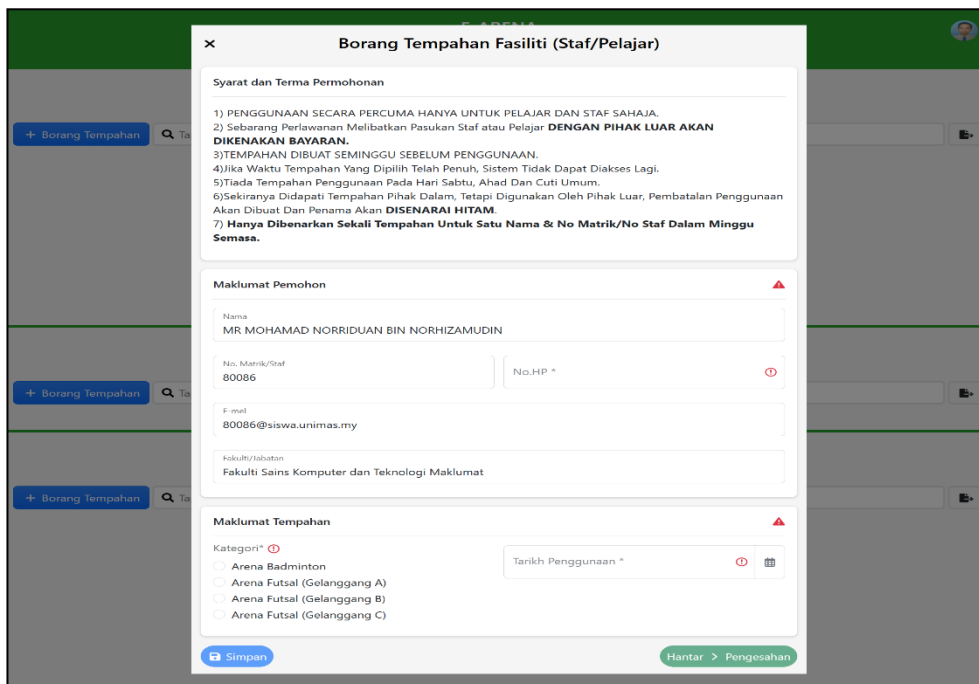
E-ARENA

× Borang Tempahan Fasiliti (Staf/Pelajar)

Syarat dan Terma Permohonan

1) PENGGUNAAN SECARA PERCUMA HANYA UNTUK PELAJAR DAN STAF SAHAJA.
2) Sebarang Perlawanan Melibatkan Pasukan Staf atau Pelajar **DENGAN PIHAK LUAR AKAN DIKENAKAN BAYARAN.**
3)TEMPAHAN DIBUAT SEMINGGU SEBELUM PENGGUNAAN.
4)Jika Waktu Tempahan Yang Dipilih Telah Penuh, Sistem Tidak Dapat Diakses Lagi.
5)Tiada Tempahan Penggunaan Pada Hari Sabtu, Ahad Dan Cuti Umum.
6)Sekiranya Didapati Tempahan Pihak Dalam, Tetapi Digunakan Oleh Pihak Luar, Pembatalan Penggunaan Akan Dibuat Dan Penama Akan **DISENARAI HITAM**.
7) **Hanya Dibenarkan Sekali Tempahan Untuk Satu Nama & No Matrik/No Staf Dalam Minggu Semasa.**

Maklumat Pemohon

Nama
MR MOHAMAD NORRIDUAN BIN NORHIZAMUDIN

No. Matrik/Staf
80086

No.HP *

E-mel
80086@siswa.unimas.my

Fakulti/Jabatan
Fakulti Sains Komputer dan Teknologi Maklumat

Maklumat Tempahan

Kategori*
Arena Badminton
Arena Futsal (Gelanggang A)
Arena Futsal (Gelanggang B)
Arena Futsal (Gelanggang C)

Tarikh Penggunaan *

+ Borang Tempahan
Ta
+ Borang Tempahan
Ta
+ Borang Tempahan
Ta

Simpan
Hantar > Pengesahan